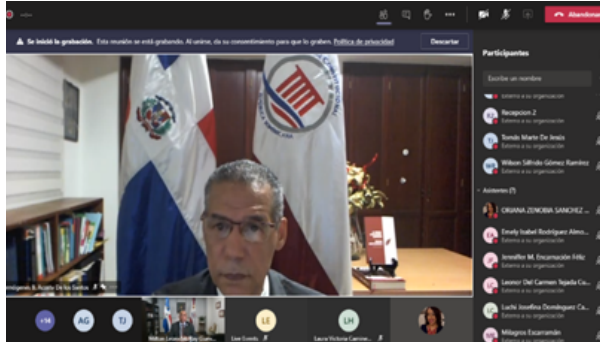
Se inició la grabación. Esta reunión se está grabando. Al unirse, da su consentimiento para que lo graben. Política de privacidad

Descartar

Abandonar

Participantes

Escribir un nombre

Recepcion 2
Externo a su organización

Tomás Marte De Jesús
Externo a su organización

Wilson Sifredo Gómez Ramírez
Externo a su organización

Asistentes (7)

ORIANA ZENOBIA SANCHEZ ...

Emely Isabel Rodríguez Almo...
Externo a su organización

Jennifer M. Encarnación Félix
Externo a su organización

Leonor Del Carmen Tejada Cu...
Externo a su organización

Luchi Josefina Domínguez Ca...
Externo a su organización

Milagros Escarramán
Externo a su organización

+14

AG

TJ

LE

LH

Live Events

Laura Victoria Carme...